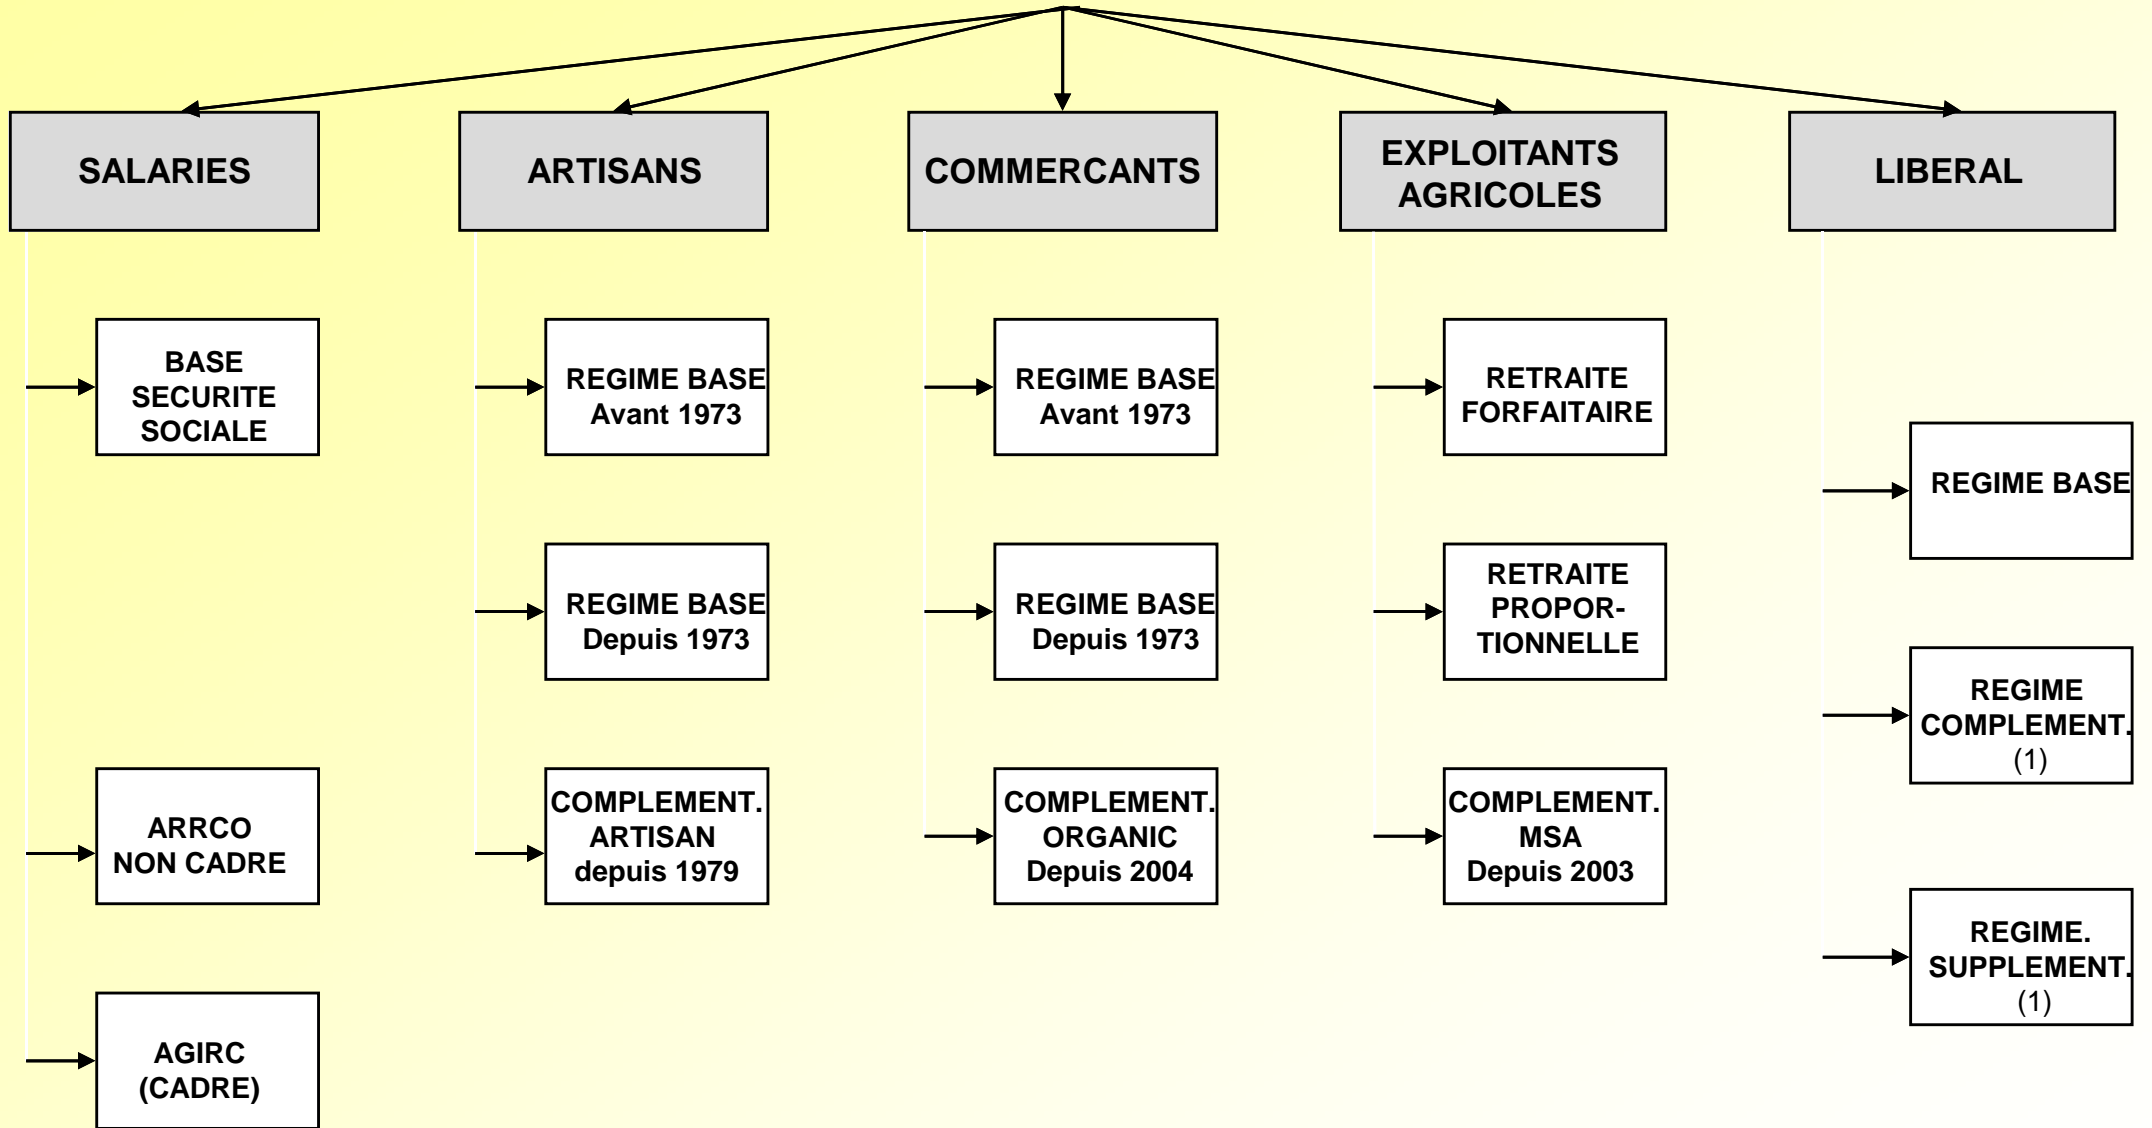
SALARIES

BASE SECURITE SOCIALE

ARRCO NON CADRE

AGIRC (CADRE)

ARTISANS

REGIME BASE Avant 1973

REGIME BASE Depuis 1973

COMPLEMENT. ARTISAN depuis 1979

COMMERCANTS

REGIME BASE Avant 1973

REGIME BASE Depuis 1973

COMPLEMENT. ORGANIC Depuis 2004

EXPLOITANTS AGRICOLES

RETRAITE FORFAITAIRE

RETRAITE PROPOR-TIONNELLE

COMPLEMENT. MSA Depuis 2003

LIBERAL

REGIME BASE

REGIME COMPLEMENT. (1)

REGIME. SUPPLEMENT. (1)